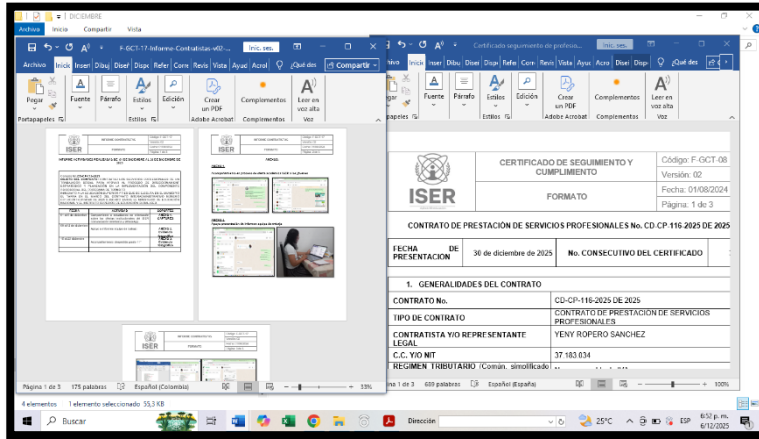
DICIEMBRE
Archivo Inicio Compartir Vista

F-GCT-17-Informe-Contratistas-v02-... Inic. ses.
Archivo Inicio Insert Dibuj Diseñ Dispo Refer Corre Revis Vista Ayud Acrob ¿Qué des Compartir
Pegar Fuente Párrafo Estilos Edición Crear un PDF Complementos Leer en voz alta
Portapapeles Adobe Acrobat Complementos Voz

ISER
ISER
Página 1 de 3 175 palabras Español (Colombia) 33%

Certificado seguimiento de profeso... Inic. ses.
Archivo Inicio Insert Dibuj Diseñ Dispo Refer Corre Revis Vista Ayud Acrob Diseñ Dispo ¿Qué des
Fuente Párrafo Estilos Edición Crear un PDF Complementos Leer en voz alta
Estilos Adobe Acrobat Complementos Voz

| ISER | CERTIFICADO DE SEGUIMIENTO Y CUMPLIMIENTO | Código: F-GCT-08 |
|---|---|---|
| | | Versión: 02 |
| | FORMATO | Fecha: 01/08/2024 |
| | | Página: 1 de 3 |

CONTRATO DE PRESTACIÓN DE SERVICIOS PROFESIONALES No. CD-CP-116-2025 DE 2025

| FECHA DE PRESENTACION | 30 de diciembre de 2025 | No. CONSECUTIVO DEL CERTIFICADO |
|---|---|---|

1. GENERALIDADES DEL CONTRATO

| CONTRATO No. | CD-CP-116-2025 DE 2025 |
|---|---|
| TIPO DE CONTRATO | CONTRATO DE PRESTACION DE SERVICIOS PROFESIONALES |
| CONTRATISTA Y/O REPRESENTANTE LEGAL | YENY ROPERO SANCHEZ |
| C.C. Y/O NIT | 37.183.034 |
| REGIMEN TRIBUTARIO (Común, simplificad | |

na 1 de 3 639 palabras Español (España) 100%

4 elementos 1 elemento seleccionado 55,3 KB
Buscar Dirección 25°C ESP 6:52 p. m. 6/12/2025